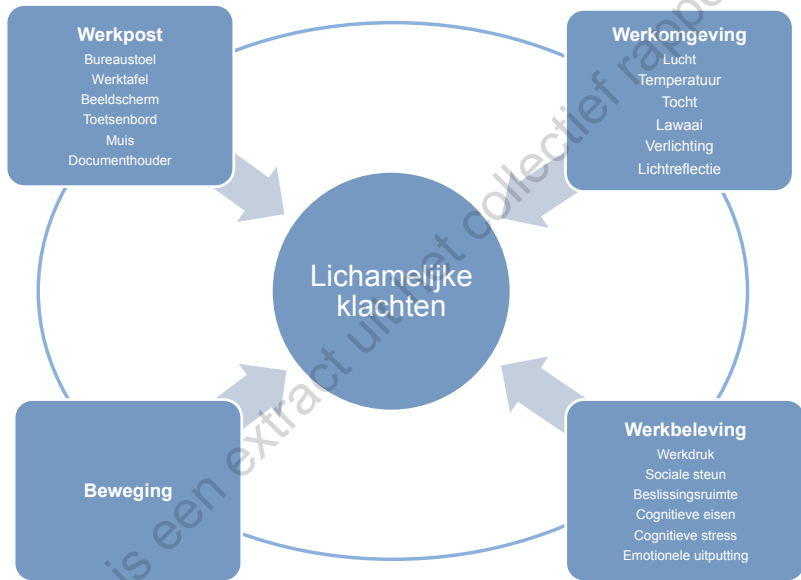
Werkpost
Bureaustoel
Werktafel
Beeldscherm
Toetsenbord
Muis
Documenthouder

Werkomgeving
Lucht
Temperatuur
Tocht
Lawaai
Verlichting
Lichtreflectie

Lichamelijke klachten

Beweging

Werkbeleving
Werkdruk
Sociale steun
Beslissingsruimte
Cognitieve eisen
Cognitieve stress
Emotionele uitputting

is een extract uit het collectief rappo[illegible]